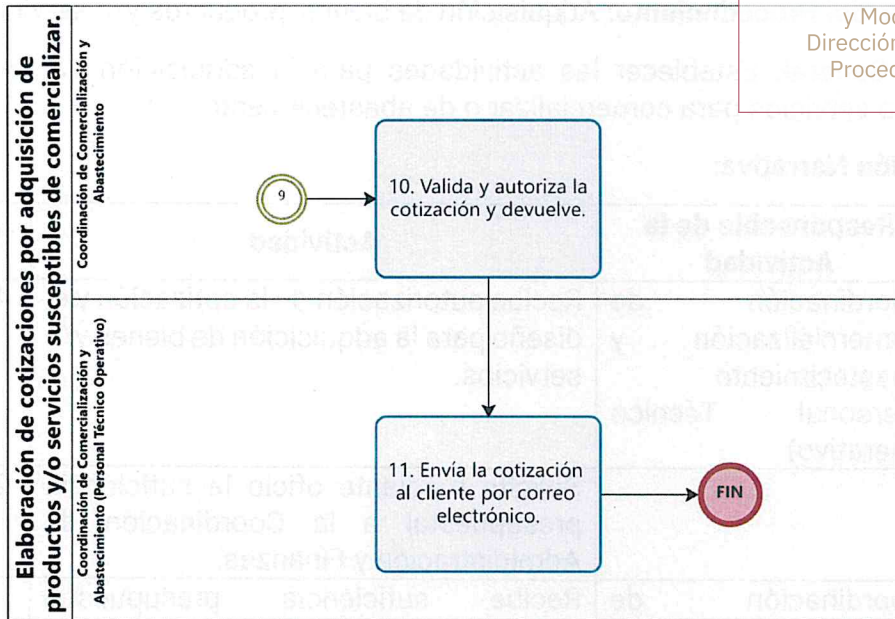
Elaboración de cotizaciones por adquisición de productos y/o servicios susceptibles de comercializar.

Coordinación de Comercialización y Abastecimiento

Coordinación de Comercialización y Abastecimiento (Personal Técnico Operativo)

9

10. Valida y autoriza la cotización y devuelve.

11. Envía la cotización al cliente por correo electrónico.

FIN

y Mod
Direcció
Proced